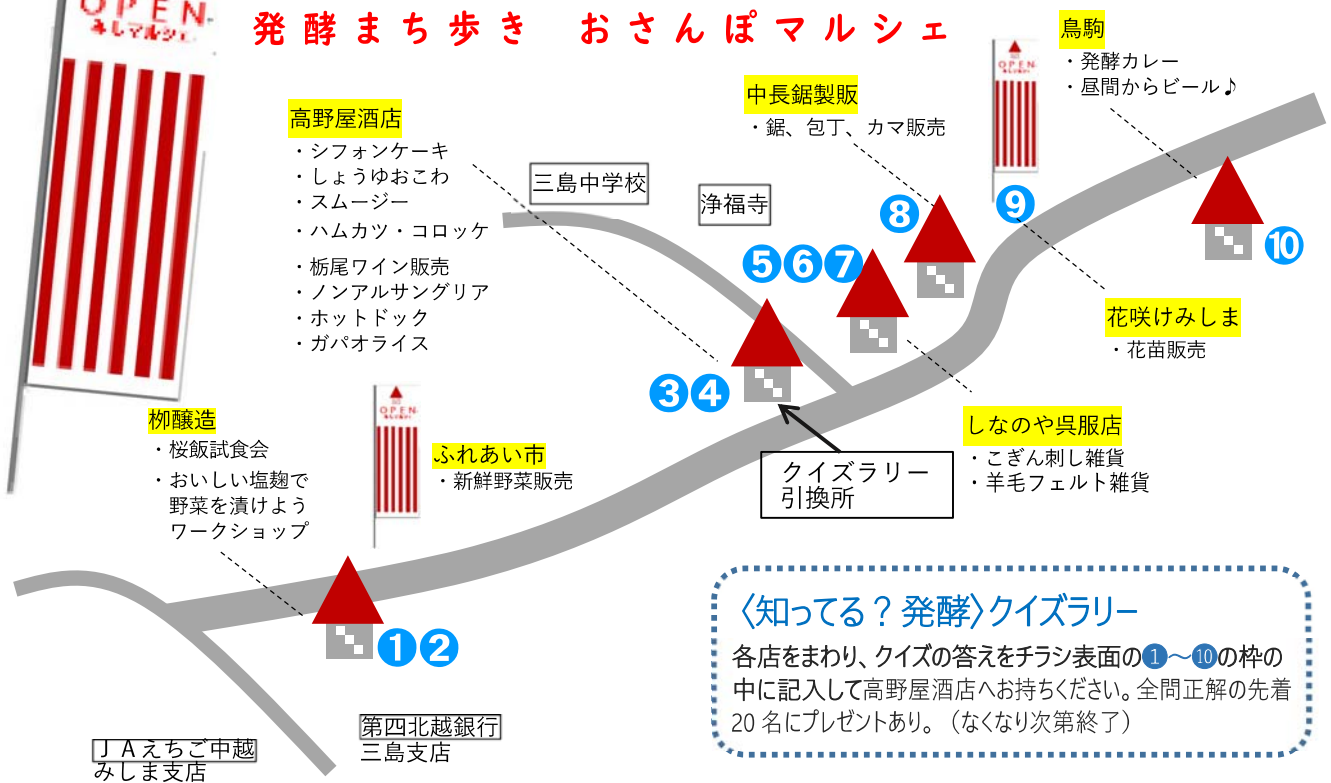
OPEN
まちマルシェ

発酵まち歩き　おさんぽマルシェ

鳥駒
・発酵カレー
・昼間からビール♪

中長鋸製販
・鋸、包丁、カマ販売

高野屋酒店
・シフォンケーキ
・しょうゆおこわ
・スムージー
・ハムカツ・コロッケ
・栃尾ワイン販売
・ノンアルサングリア
・ホットドック
・ガパオライス

三島中学校

浄福寺

8
9
10
5 6 7
3 4

花咲けみしま
・花苗販売

しなのや呉服店
・こぎん刺し雑貨
・羊毛フェルト雑貨

クイズラリー
引換所

柳醸造
・桜飯試食会
・おいしい塩麹で野菜を漬けようワークショップ

OPEN

ふれあい市
・新鮮野菜販売

1 2

〈知ってる？発酵〉クイズラリー
各店をまわり、クイズの答えをチラシ表面の1～10の枠の中に記入して高野屋酒店へお持ちください。全問正解の先着20名にプレゼントあり。（なくなり次第終了）

第四北越銀行
三島支店

ＪＡえちご中越
みしま支店